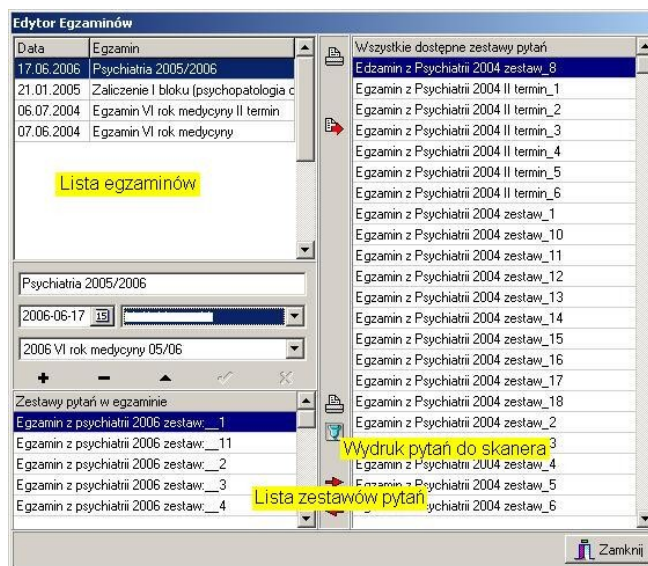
Edytor Egzaminów

| Data | Egzamin |
|---|---|
| 17.06.2006 | Psychiatria 2005/2006 |
| 21.01.2005 | Zaliczenie I bloku (psychopatologia c |
| 06.07.2004 | Egzamin VI rok medycyny II termin |
| 07.06.2004 | Egzamin VI rok medycyny |

Lista egzaminów

Psychiatria 2005/2006

2006-06-17 15

2006 VI rok medycyny 05/06

+ − ▲ ✓ ✕

Zestawy pytań w egzaminie
Egzamin z psychiatrii 2006 zestaw:__1
Egzamin z psychiatrii 2006 zestaw:__11
Egzamin z psychiatrii 2006 zestaw:__2
Egzamin z psychiatrii 2006 zestaw:__3
Egzamin z psychiatrii 2006 zestaw:__4

Wszystkie dostępne zestawy pytań
Edzamin z Psychiatrii 2004 zestaw_8
Egzamin z Psychiatrii 2004 II termin_1
Egzamin z Psychiatrii 2004 II termin_2
Egzamin z Psychiatrii 2004 II termin_3
Egzamin z Psychiatrii 2004 II termin_4
Egzamin z Psychiatrii 2004 II termin_5
Egzamin z Psychiatrii 2004 II termin_6
Egzamin z Psychiatrii 2004 zestaw_1
Egzamin z Psychiatrii 2004 zestaw_10
Egzamin z Psychiatrii 2004 zestaw_11
Egzamin z Psychiatrii 2004 zestaw_12
Egzamin z Psychiatrii 2004 zestaw_13
Egzamin z Psychiatrii 2004 zestaw_14
Egzamin z Psychiatrii 2004 zestaw_15
Egzamin z Psychiatrii 2004 zestaw_16
Egzamin z Psychiatrii 2004 zestaw_17
Egzamin z Psychiatrii 2004 zestaw_18
Egzamin z Psychiatrii 2004 zestaw_2
Egzamin z Psychiatrii 2004 zestaw_3
Egzamin z Psychiatrii 2004 zestaw_4
Egzamin z Psychiatrii 2004 zestaw_5
Egzamin z Psychiatrii 2004 zestaw_6

Wydruk pytań do skanera

Lista zestawów pytań

Zamknij